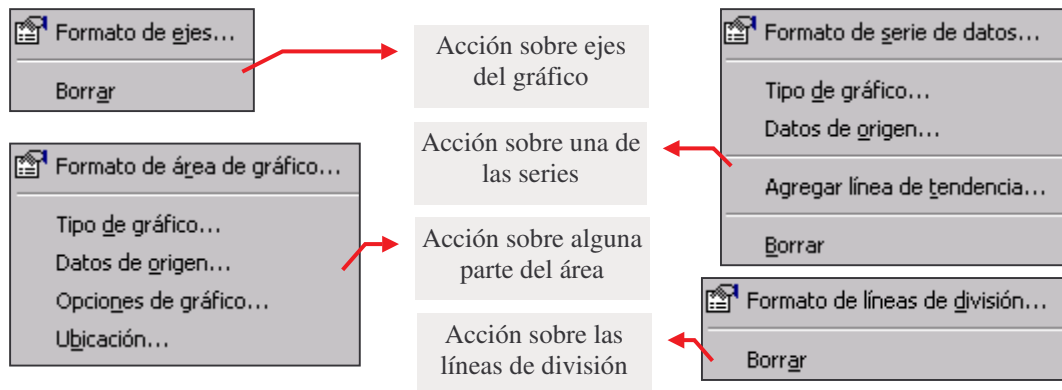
Formato de ejes...

Borrar

Acción sobre ejes del gráfico

Formato de serie de datos...

Tipo de gráfico...

Datos de origen...

Agregar línea de tendencia...

Borrar

Acción sobre una de las series

Formato de área de gráfico...

Tipo de gráfico...

Datos de origen...

Opciones de gráfico...

Ubicación...

Acción sobre alguna parte del área

Formato de líneas de división...

Borrar

Acción sobre las líneas de división